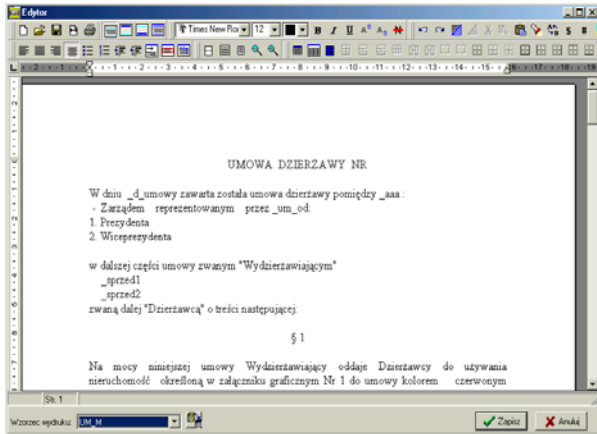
Edytor

Times New Ro 12

UMOWA DZIERŻAWY NR

W dniu _d_umowy zawarta została umowa dzierżawy pomiędzy _aaa :
- Zarządem reprezentowanym przez _um_od:
1. Prezydenta
2. Wiceprezydenta

w dalszej części umowy zwanym "Wydzierżawiającym"
_sprzed1
_sprzed2
zwaną dalej "Dzierżawcą" o treści następującej:

§ 1

Na mocy niniejszej umowy Wydzierżawiający oddaje Dzierżawcy do używania nieruchomość określoną w załączniku graficznym Nr 1 do umowy kolorem czerwonym

Str. 1

Wzorzec wydruku: UM_M

Zapisz

Anuluj